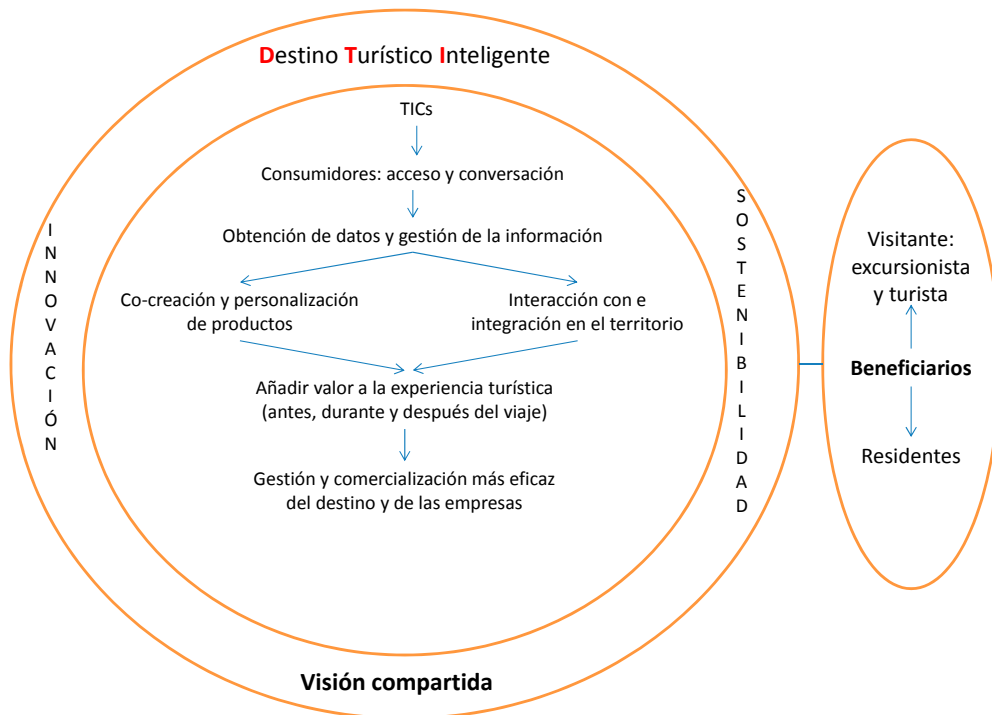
Destino Turístico Inteligente

TICs

Consumidores: acceso y conversación

Obtención de datos y gestión de la información

Co-creación y personalización de productos

Interacción con e integración en el territorio

Añadir valor a la experiencia turística (antes, durante y después del viaje)

Gestión y comercialización más eficaz del destino y de las empresas

I N N O V A C I Ó N

S O S T E N I B I L I D A D

Visitante: excursionista y turista

Beneficiarios

Residentes

Visión compartida